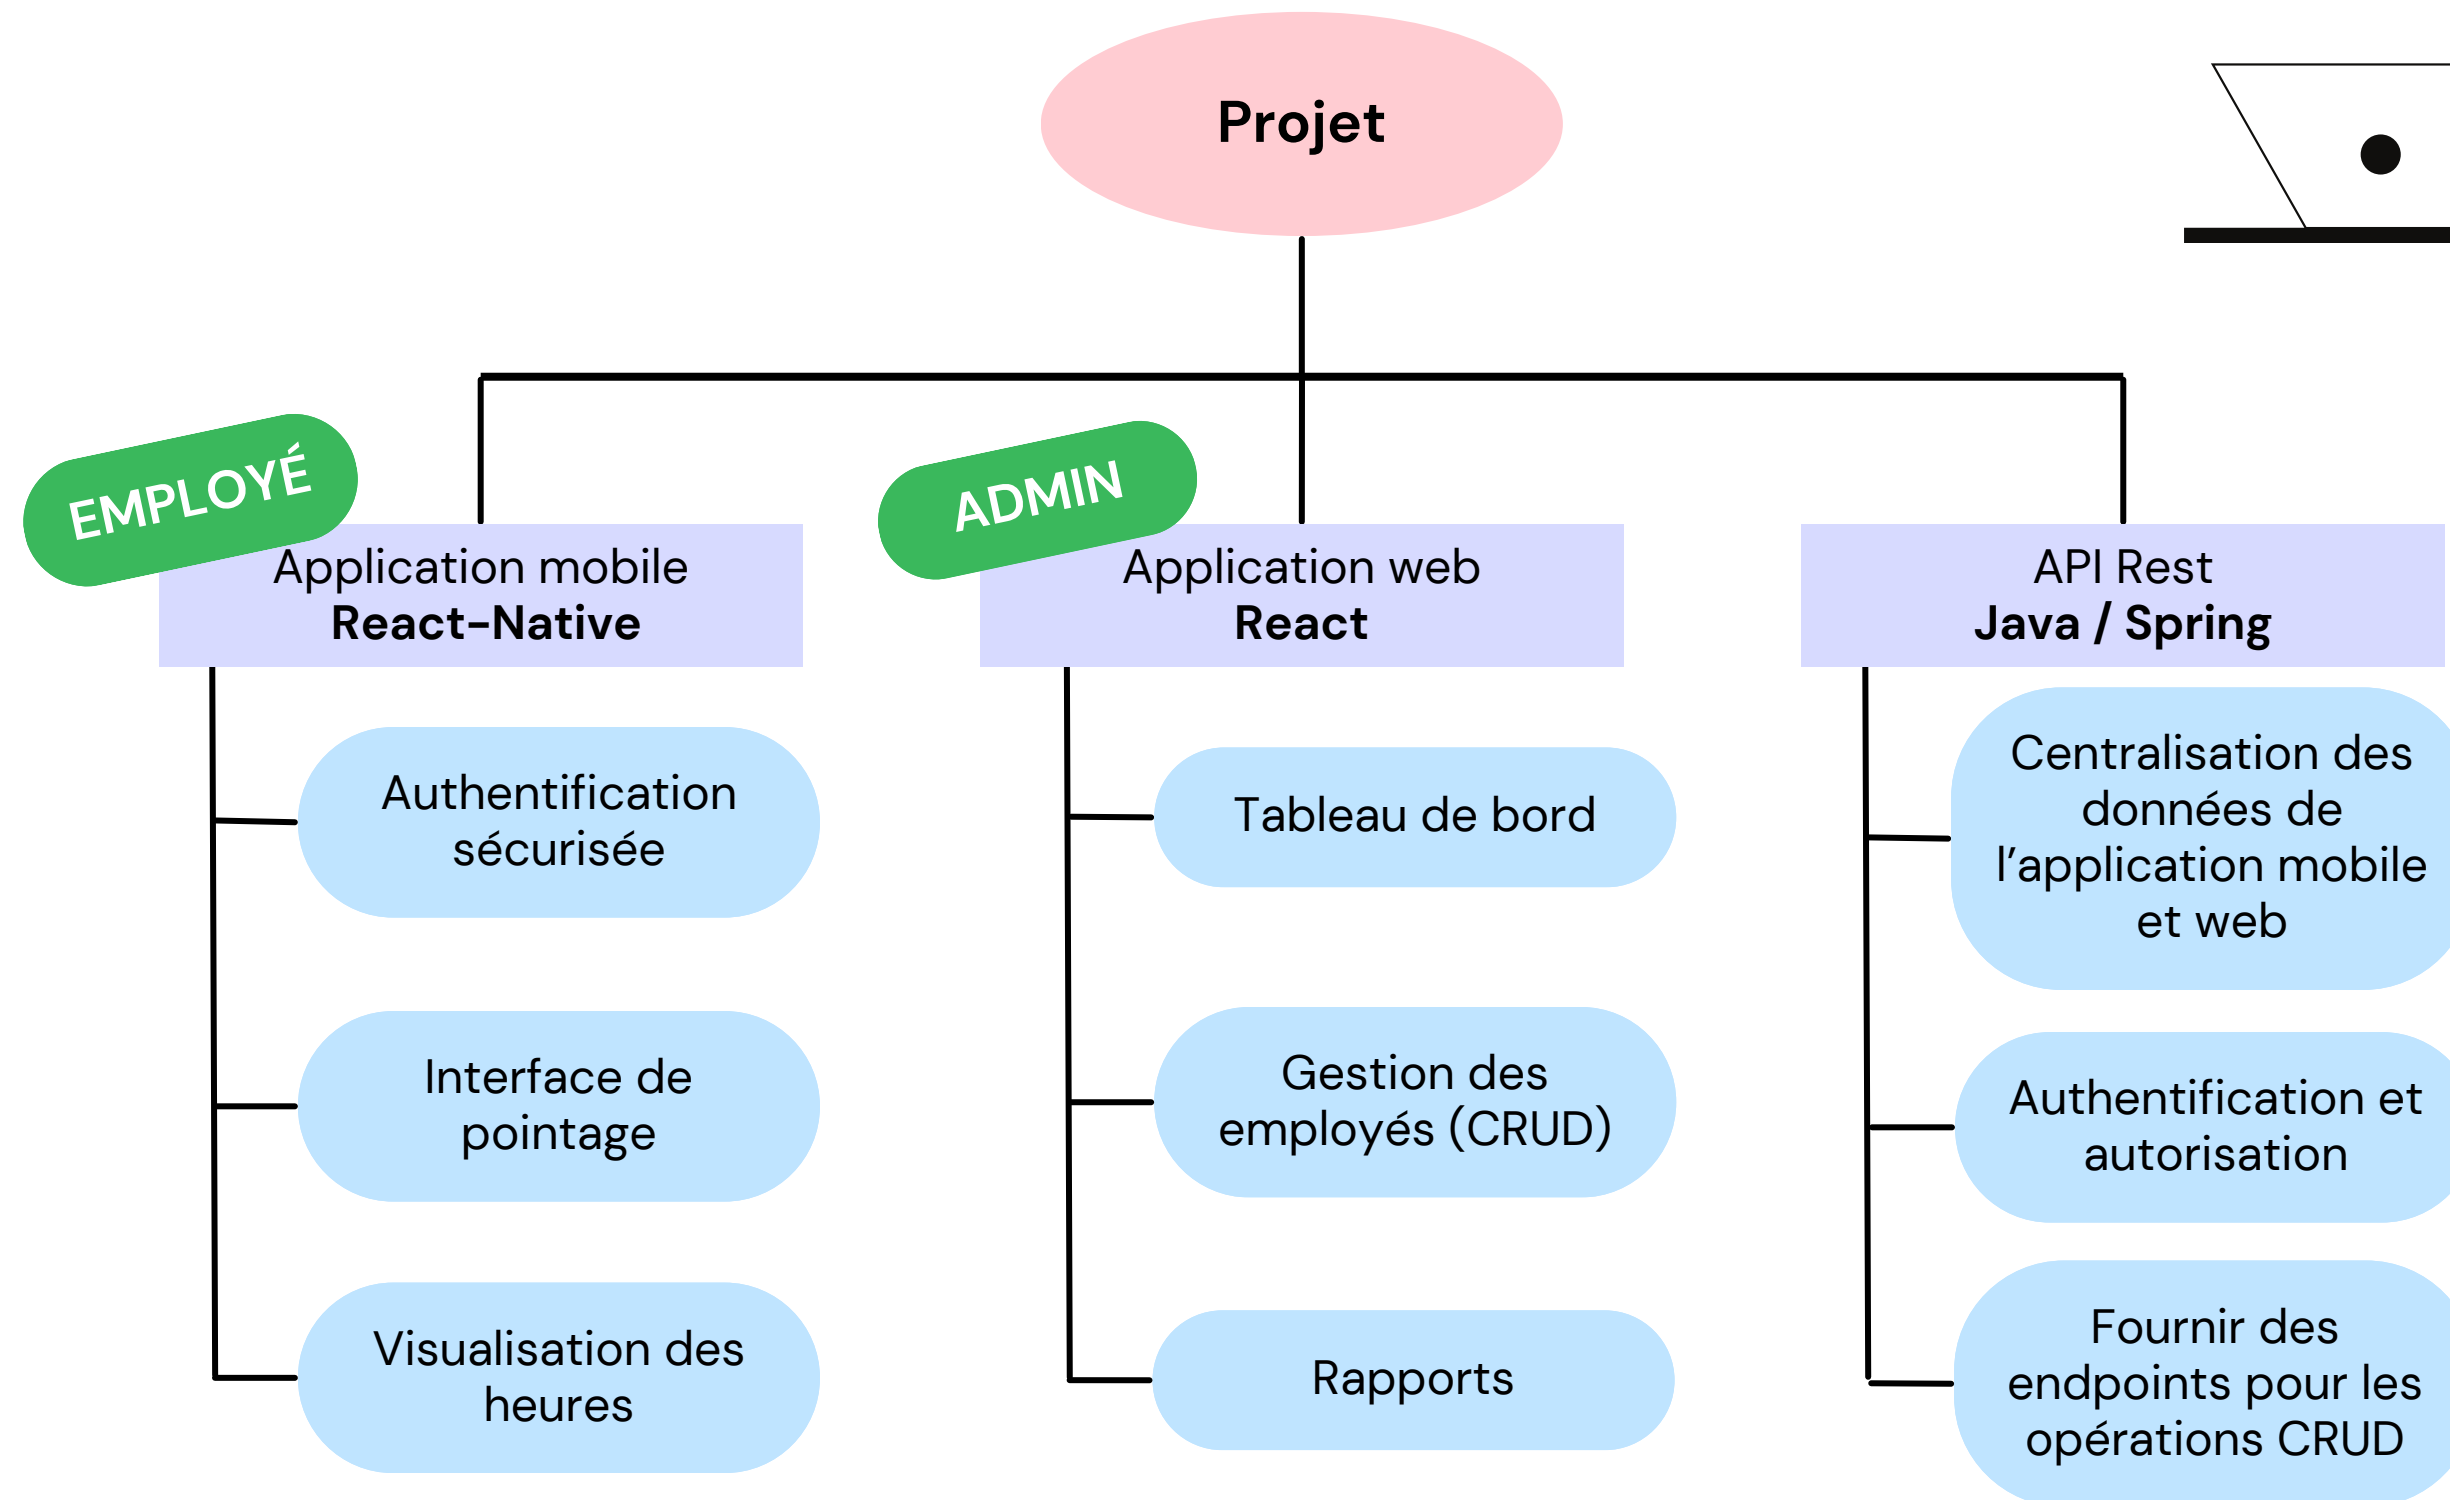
Projet

EMPLOYÉ

Application mobile
React-Native

Authentification sécurisée

Interface de pointage

Visualisation des heures

ADMIN

Application web
React

Tableau de bord

Gestion des employés (CRUD)

Rapports

API Rest
Java / Spring

Centralisation des données de l'application mobile et web

Authentification et autorisation

Fournir des endpoints pour les opérations CRUD